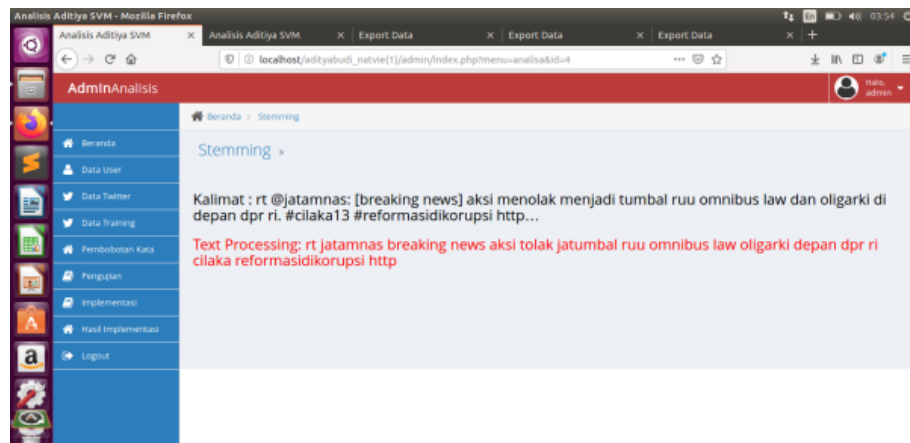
Analisis Aditiya SVM - Mozilla Firefox

En 03:54

Analisis Aditiya SVM × Analisis Aditiya SVM × Export Data × Export Data × Export Data × +

localhost/adityabudi_natvie(1)/admin/index.php?menu=analisa&id=4

AdminAnalisis

Halo, admin

Beranda > Stemming

Beranda

Data User

Data Twitter

Data Training

Pembobotan Kata

Pengujian

Implementasi

Hasil Implementasi

Logout

Stemming »

Kalimat : rt @jatamnas: [breaking news] aksi menolak menjadi tumbal ruu omnibus law dan oligarki di depan dpr ri. #cilaka13 #reformasidikorupsi http…

Text Processing: rt jatamnas breaking news aksi tolak jatumbal ruu omnibus law oligarki depan dpr ri cilaka reformasidikorupsi http